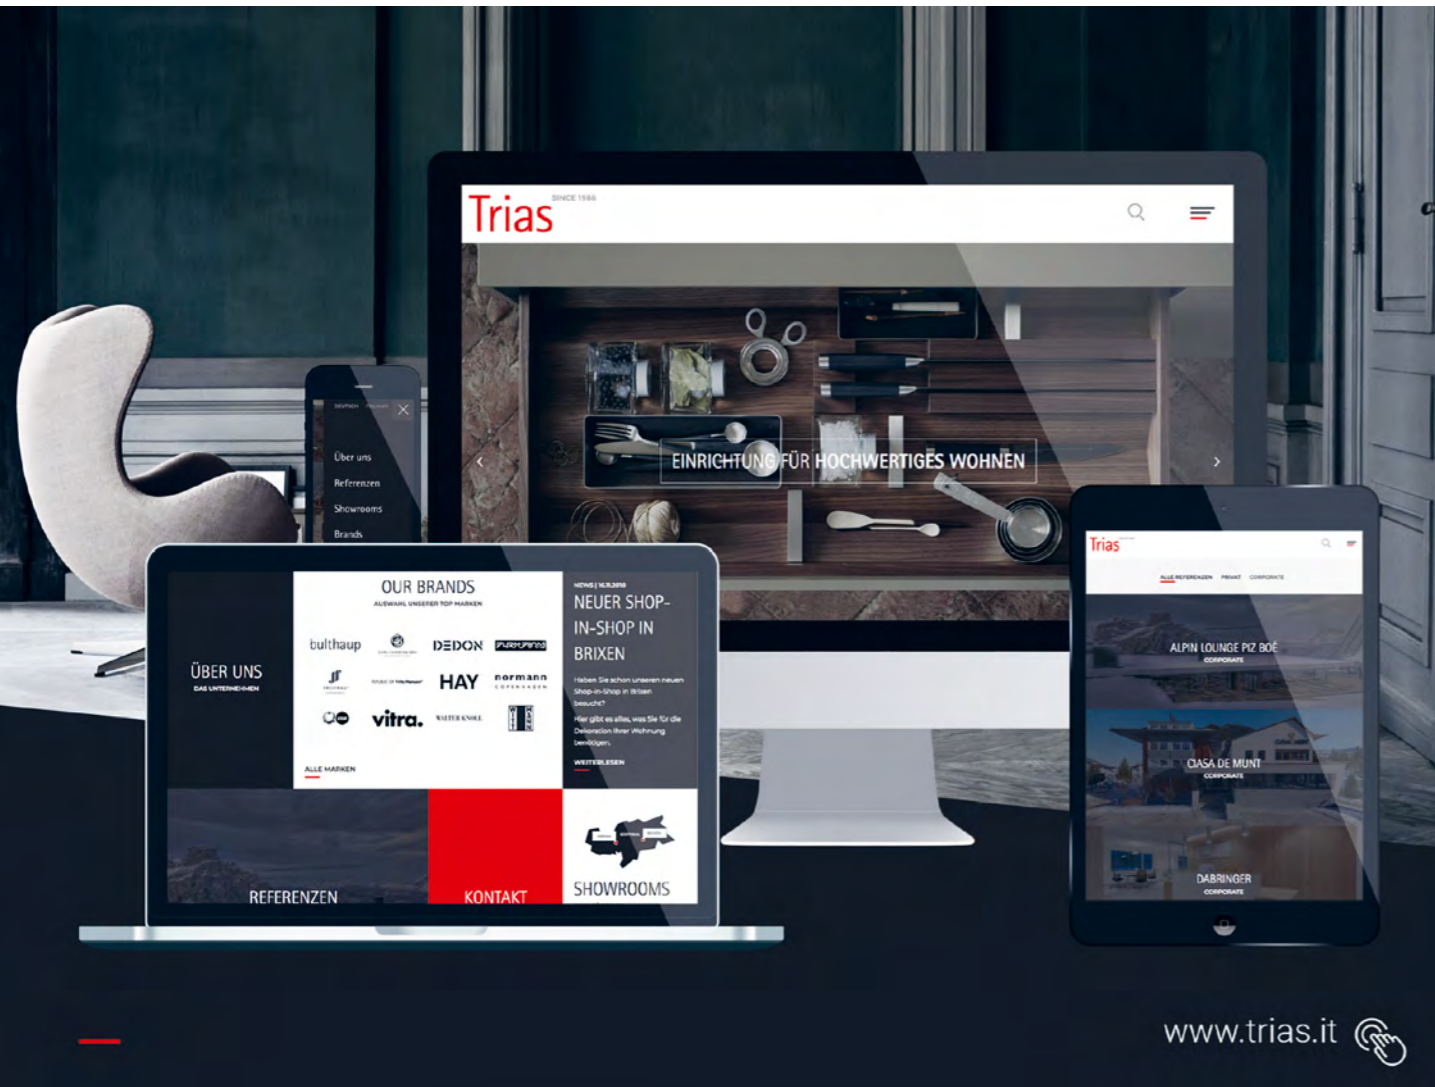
Trias SINCE 1986

EINRICHTUNG FÜR HOCHWERTIGES WOHNEN

DEUTSCH ITALIANO

Über uns
Referenzen
Showrooms
Brands

ÜBER UNS
DAS UNTERNEHMEN

OUR BRANDS
AUSWAHL UNSERER TOP MARKEN

bulthaup
DEDON
HAY
normann COPENHAGEN
vitra.
WALTER KNOLL

ALLE MARKEN

NEWS | 16.11.2018
NEUER SHOP-IN-SHOP IN BRIXEN

Haben Sie schon unseren neuen Shop-in-Shop in Brixen besucht?
Hier gibt es alles, was Sie für die Dekoration Ihrer Wohnung benötigen.

WEITERLESEN

REFERENZEN

KONTAKT

SHOWROOMS

Trias

ALLE REFERENZEN PRIVAT CORPORATE

ALPIN LOUNGE PIZ BOÈ
CORPORATE

CIASA DE MUNT
CORPORATE

DABRINGER
CORPORATE

www.trias.it